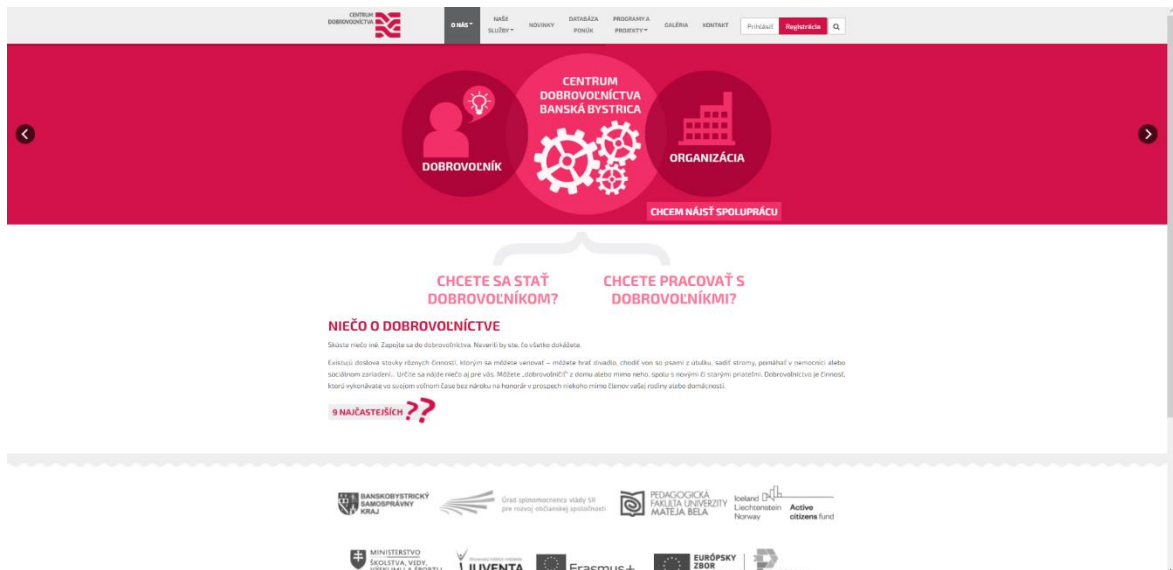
CENTRUM DOBROVOĽNÍCTVA

O NÁS
NAŠE SLUŽBY
NOVINKY
DATABÁZA PONÚK
PROGRAMY A PROJEKTY
GALÉRIA
KONTAKT
Prihlásiť
Registrácia

CENTRUM DOBROVOĽNÍCTVA BANSKÁ BYSTRICA

DOBROVOĽNÍK

ORGANIZÁCIA

CHCEM NÁJSŤ SPOLUPRÁCU

CHCETE SA STAŤ DOBROVOĽNÍKOM?

CHCETE PRACOVAŤ S DOBROVOĽNÍKMI?

NIEČO O DOBROVOĽNÍCTVE

Skúste niečo iné. Zapojte sa do dobrovoľníctva. Neverili by ste, čo všetko dokážete.

Existujú doslova stovky rôznych činností, ktorým sa môžete venovať – môžete hrať divadlo, chodiť von so psami z útulku, sadiť stromy, pomáhať v nemocnici alebo sociálnom zariadení... Určite sa nájde niečo aj pre vás. Môžete „dobrovoľničiť" z domu alebo mimo neho, spolu s novými či starými priateľmi. Dobrovoľníctvo je činnosť, ktorú vykonávate vo svojom voľnom čase bez nároku na honorár v prospech niekoho mimo členov vašej rodiny alebo domácnosti.

9 NAJČASTEJŠÍCH ??

BANSKOBYSTRICKÝ SAMOSPRÁVNY KRAJ

Úrad splnomocnenca vlády SR pre rozvoj občianskej spoločnosti

PEDAGOGICKÁ FAKULTA UNIVERZITY MATEJA BELA

Iceland Liechtenstein Norway Active citizens fund

MINISTERSTVO ŠKOLSTVA, VEDY, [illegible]

IUVENTA

Erasmus+

EURÓPSKY ZBOR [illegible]